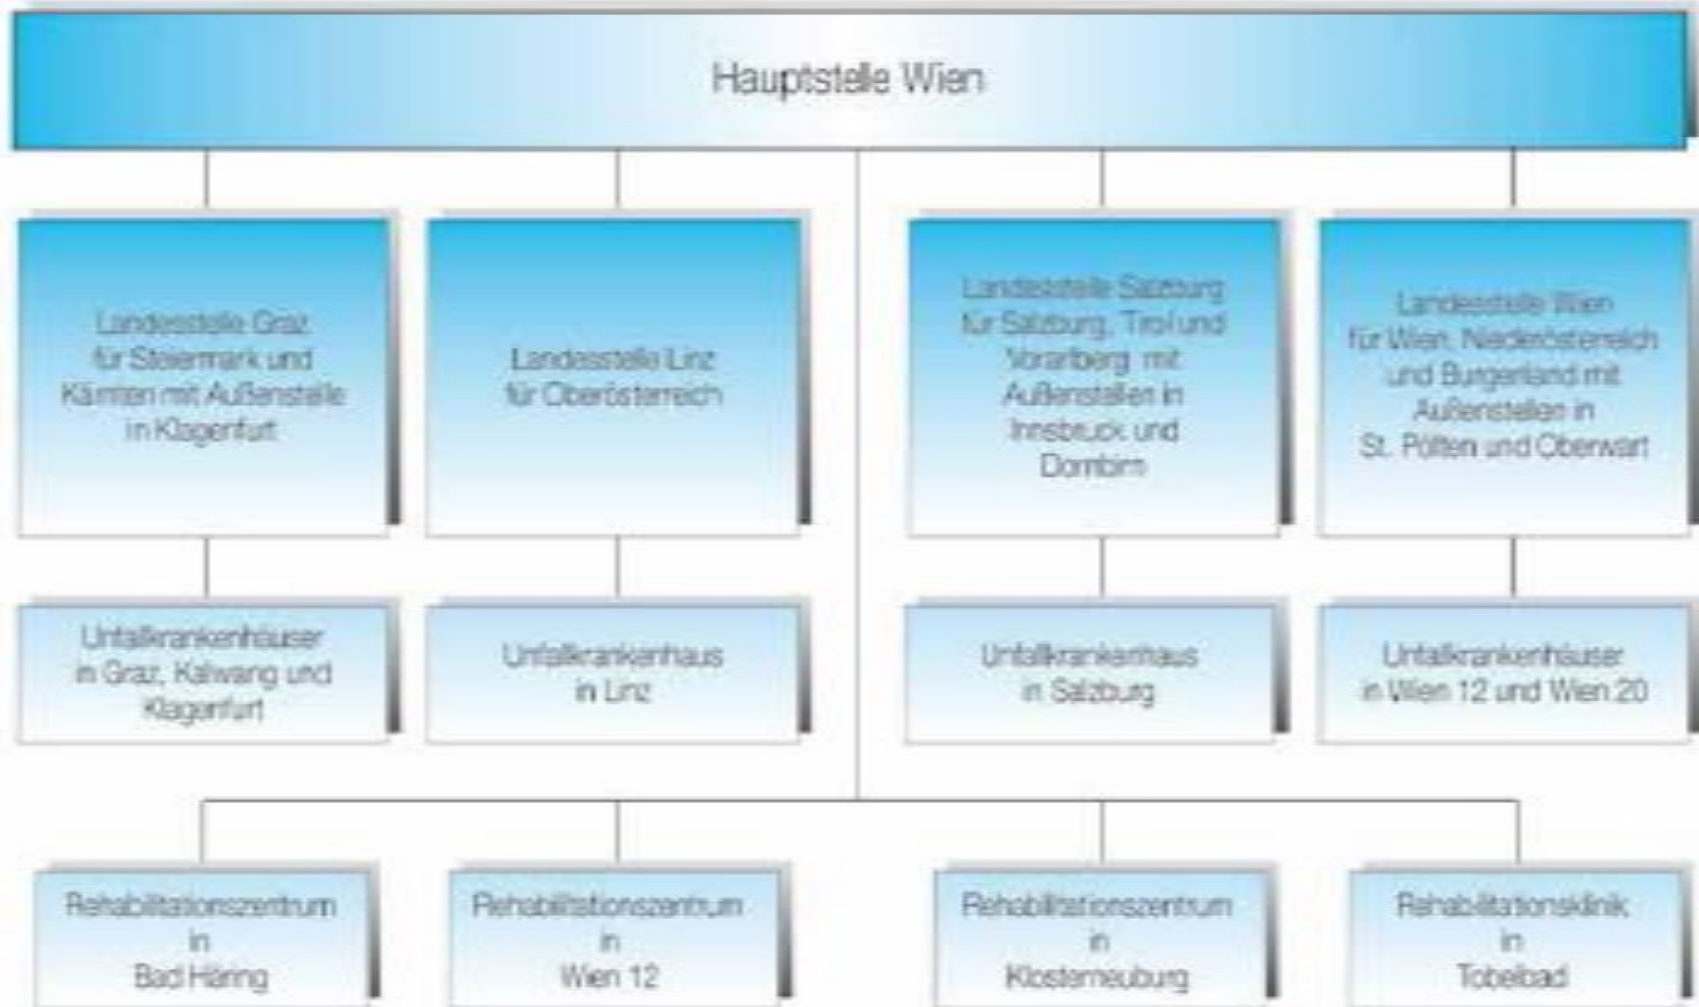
Hauptstelle Wien

Landesstelle Graz für Steiermark und Kärnten mit Außenstelle in Klagenfurt

Landesstelle Linz für Oberösterreich

Landesstelle Salzburg für Salzburg, Tirol und Vorarlberg mit Außenstellen in Innsbruck und Dornbirn

Landesstelle Wien für Wien, Niederösterreich und Burgenland mit Außenstellen in St. Pölten und Oberwart

Unfallkrankenhäuser in Graz, Kalwang und Klagenfurt

Unfallkrankenhaus in Linz

Unfallkrankenhaus in Salzburg

Unfallkrankenhäuser in Wien 12 und Wien 20

Rehabilitationszentrum in Bad Häring

Rehabilitationszentrum in Wien 12

Rehabilitationszentrum in Klosterneuburg

Rehabilitationsklinik in Tobelbad